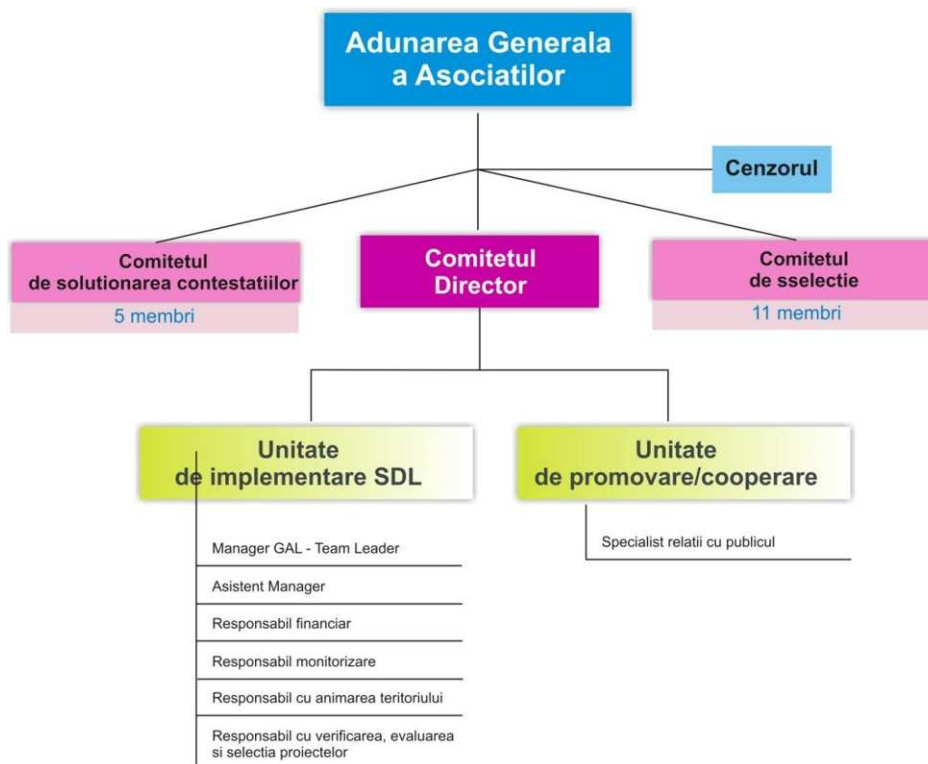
Adunarea Generala a Asociatilor

Cenzorul

Comitetul de solutionarea contestatiilor

5 membri

Comitetul Director

Comitetul de sselectie

11 membri

Unitate de implementare SDL

Manager GAL - Team Leader

Asistent Manager

Responsabil financiar

Responsabil monitorizare

Responsabil cu animarea teritoriului

Responsabil cu verificarea, evaluarea si selectia proiectelor

Unitate de promovare/cooperare

Specialist relatii cu publicul